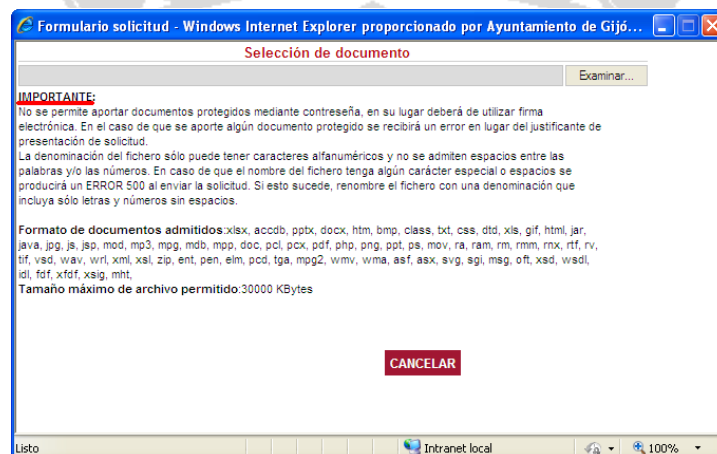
Formulario solicitud - Windows Internet Explorer proporcionado por Ayuntamiento de Gijó...

Selección de documento

Examinar...

IMPORTANTE:
No se permite aportar documentos protegidos mediante contreseña, en su lugar deberá de utilizar firma electrónica. En el caso de que se aporte algún documento protegido se recibirá un error en lugar del justificante de presentación de solicitud.
La denominación del fichero sólo puede tener caracteres alfanuméricos y no se admiten espacios entre las palabras y/o las números. En caso de que el nombre del fichero tenga algún carácter especial o espacios se producirá un ERROR 500 al enviar la solicitud. Si esto sucede, renombre el fichero con una denominación que incluya sólo letras y números sin espacios.

Formato de documentos admitidos:xlsx, accdb, pptx, docx, htm, bmp, class, txt, css, dtd, xls, gif, html, jar, java, jpg, js, jsp, mod, mp3, mpg, mdb, mpp, doc, pcl, pcx, pdf, php, png, ppt, ps, mov, ra, ram, rm, rmm, rnx, rtf, rv, tif, vsd, wav, wrl, xml, xsl, zip, ent, pen, elm, pcd, tga, mpg2, wmv, wma, asf, asx, svg, sgi, msg, oft, xsd, wsdl, idl, fdf, xfdf, xsig, mht,
Tamaño máximo de archivo permitido:30000 KBytes

CANCELAR

Listo
Intranet local
100%